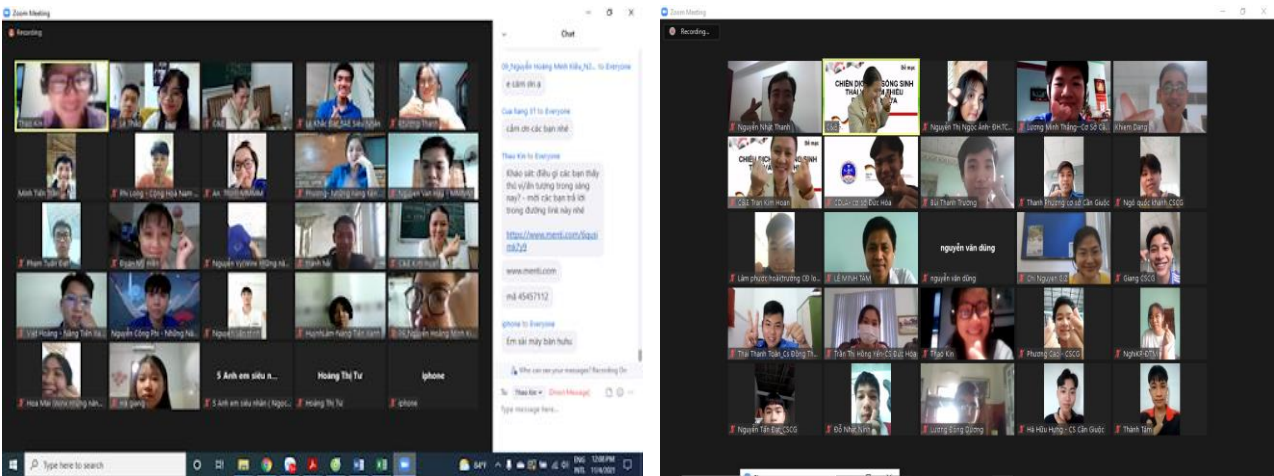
Zoom Meeting
Recording
Chat

06_Nguyễn Hoàng Minh Kiều_N2... to Everyone
e cảm ơn ạ

Của hàng 37 to Everyone
cảm ơn các bạn nhé

Thao Kin to Everyone
Khảo sát: điều gì các bạn thấy thú vị/ấn tượng trong sáng nay? - mời các bạn trả lời trong đường link này nhé
https://www.menti.com/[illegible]
www.menti.com
mã 4545712

iphone to Everyone
Em sài máy bạn hưu

Who can see your messages? Recording On
To: Thao Kin (Direct Message)
Type message here...

Thao Kin
Minh Tiến
Phi Long - Cộng Hòa Nam
Phạm Tuấn Đạt
Việt Hoàng - Năng Tiến Xa
Nguyễn Công Phi - Những Nă...
Huỳnh Nam Năng Tiến
06_Nguyễn Hoàng Minh Ki...
Hoa Mai
Hà giang
S Anh em siêu n...
S Anh em siêu nhân ( Ngọc...
Hoàng Thị Tư
iphone
Type here to search
12:08 PM 11/4/2021

Zoom Meeting
Recording...
Nguyễn Nhật Thanh
CHIẾN DỊCH SỐNG SINH
Nguyễn Thị Ngọc Ánh - ĐH,TC...
Lương Minh Thắng - Cơ Sở Cầ...
Khoa Dang
CHIẾN DỊCH SINH
Chị Trần Kim Hoan
Bùi Thanh Trường
Thanh Phương cơ sở Cần Giuộc
Ngô quốc khánh CSCG
nguyễn văn dũng
Lâm phước hoà
LÊ MINH TÂM
nguyễn văn dũng
Chị Nguyễn
Giang CSCG
Thái Thanh Toàn
Trần Thị Hồng Yến - CS Đức Hòa
Thao Kin
Phương Cao - CSCG
Nguyễn Tấn Đạt_CSCG
Đỗ Nhật Nam
Lương Đông Dương
Hà Hữu Hưng - CS Cần Giuộc
Thành Tâm